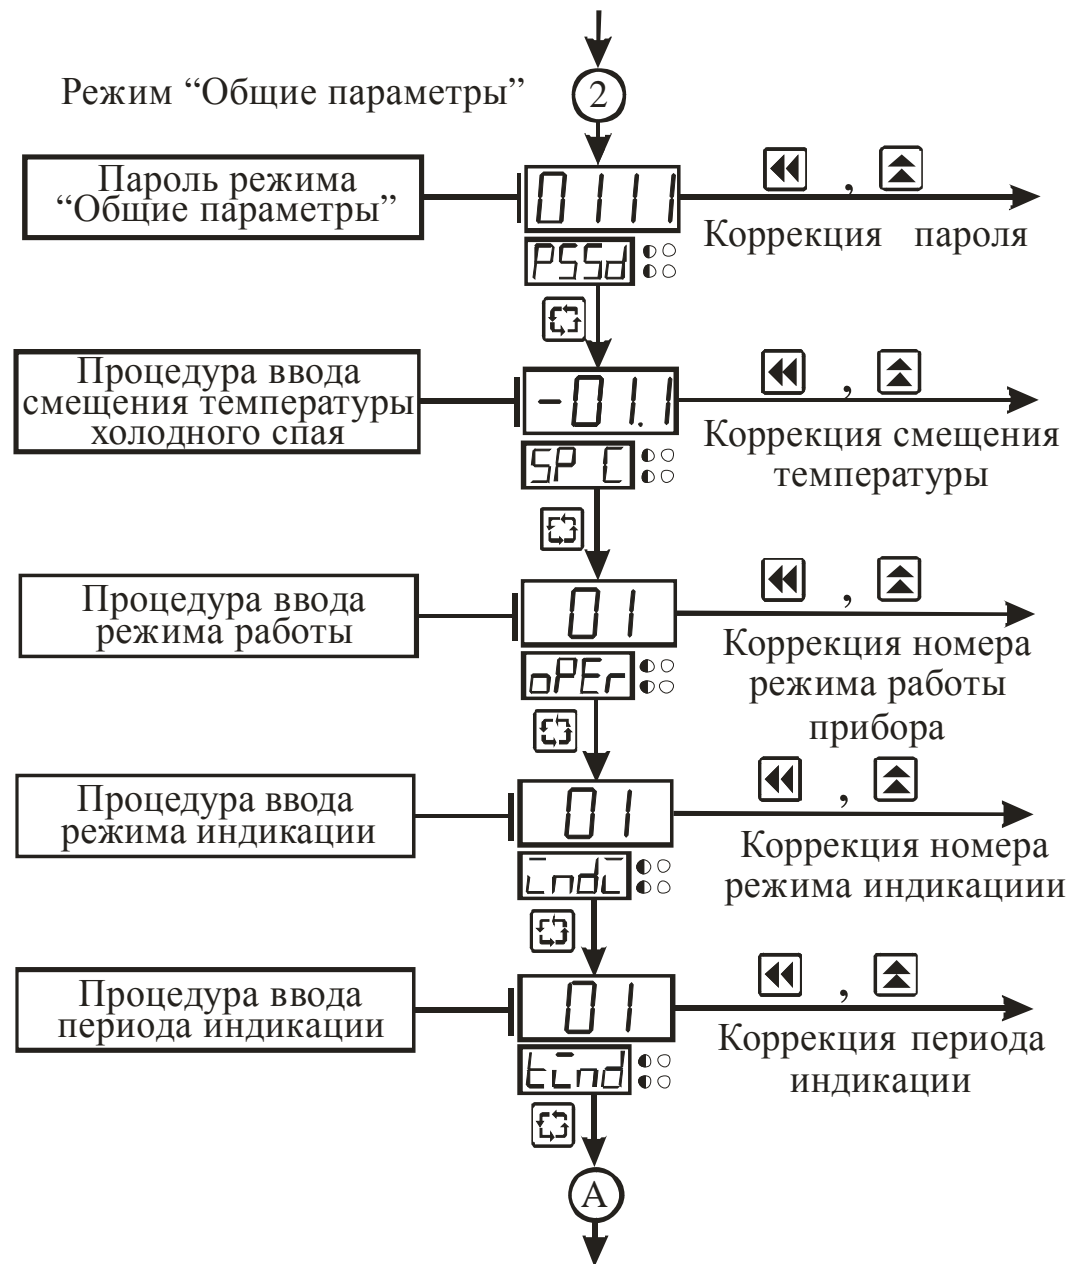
Режим “Общие параметры”

2

Пароль режима “Общие параметры”

0111

PSSd

Коррекция пароля

Процедура ввода смещения температуры холодного спая

-01.1

SP C

Коррекция смещения температуры

Процедура ввода режима работы

01

oPEr

Коррекция номера режима работы прибора

Процедура ввода режима индикации

01

Ind

Коррекция номера режима индикациии

Процедура ввода периода индикации

01

tInd

Коррекция периода индикации

A